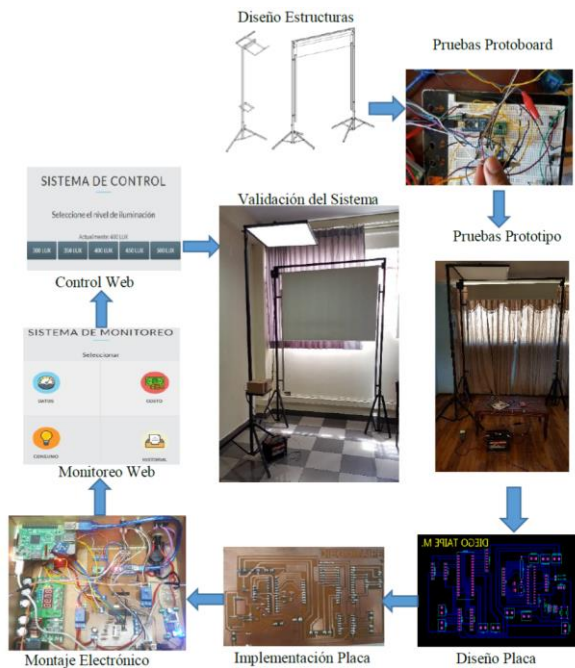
Diseño Estructuras

Pruebas Protoboard

SISTEMA DE CONTROL

Seleccione el nivel de iluminación

Actualmente 400 LUX

| 300 LUX | 350 LUX | 400 LUX | 450 LUX | 500 LUX |
|---|---|---|---|---|

Control Web

Validación del Sistema

Pruebas Prototipo

SISTEMA DE MONITOREO

Seleccionar

DATOS

COSTO

CONSUMO

HISTORIAL

Monitoreo Web

DIEGO TAIPE M.

Montaje Electrónico

Implementación Placa

Diseño Placa